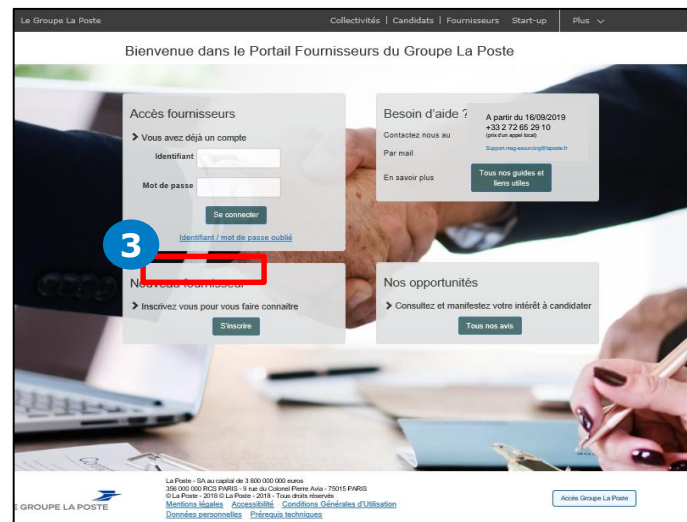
Le Groupe La Poste

Collectivités | Candidats | Fournisseurs Start-up | Plus

Bienvenue dans le Portail Fournisseurs du Groupe La Poste

Accès fournisseurs

> Vous avez déjà un compte

Identifiant

Mot de passe

Se connecter

Identifiant / mot de passe oublié

3

Nouveau fournisseur

> Inscrivez vous pour vous faire connaître

S'inscrire

Besoin d'aide ?

Contactez nous au

A partir du 16/09/2019
+33 2 72 65 29 10
(prix d'un appel local)

Par mail

Support.msg-esourcing@laposte.fr

En savoir plus

Tous nos guides et liens utiles

Nos opportunités

> Consultez et manifestez votre intérêt à candidater

Tous nos avis

La Poste - SA au capital de 3 800 000 000 euros
356 000 000 RCS PARIS - 9 rue du Colonel Pierre Avia - 75015 PARIS
© La Poste - 2018 © La Poste - 2018 - Tous droits réservés
Mentions légales Accessibilité Conditions Générales d'Utilisation
Données personnelles Prérequis techniques

E GROUPE LA POSTE

Accès Groupe La Poste